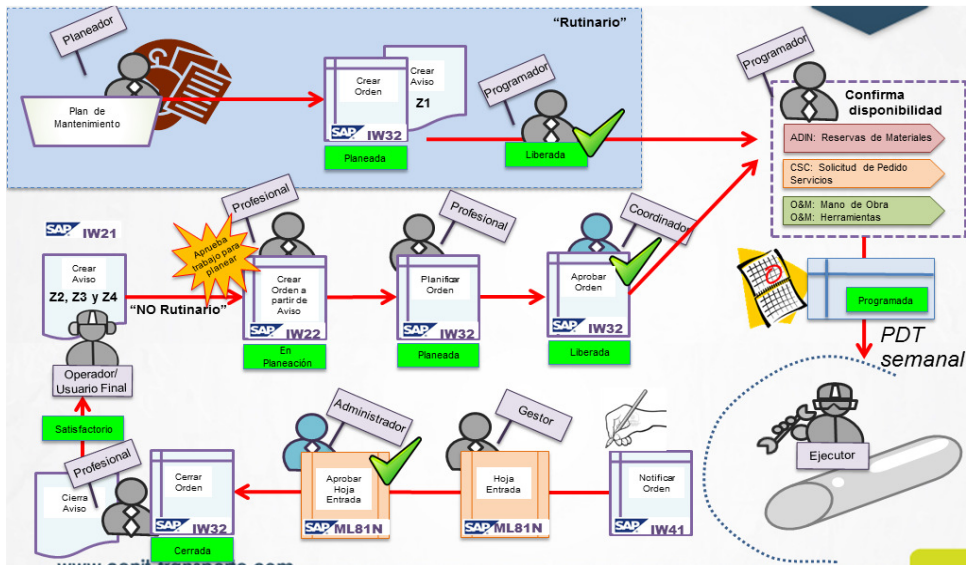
"Rutinario"

Planeador

Plan de Mantenimiento

Crear Orden

Crear Aviso

Z1

SAP IW32

Planeada

Programador

Liberada

Programador

Confirma disponibilidad

ADIN: Reservas de Materiales

CSC: Solicitud de Pedido Servicios

O&M: Mano de Obra
O&M: Herramientas

SAP IW21

Crear Aviso

Z2, Z3 y Z4

Profesional

Aprueba trabajo para planear

Crear Orden a partir de Aviso

SAP IW22

En Planeación

"NO Rutinario"

Profesional

Planificar Orden

SAP IW32

Planeada

Coordinador

Aprobar Orden

SAP IW32

Liberada

Programada

PDT semanal

Operador/ Usuario Final

Satisfactorio

Profesional

Cierra Aviso

Cerrar Orden

SAP IW32

Cerrada

Administrador

Aprobar Hoja Entrada

SAP ML81N

Gestor

Hoja Entrada

SAP ML81N

Notificar Orden

SAP IW41

Ejecutor

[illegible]